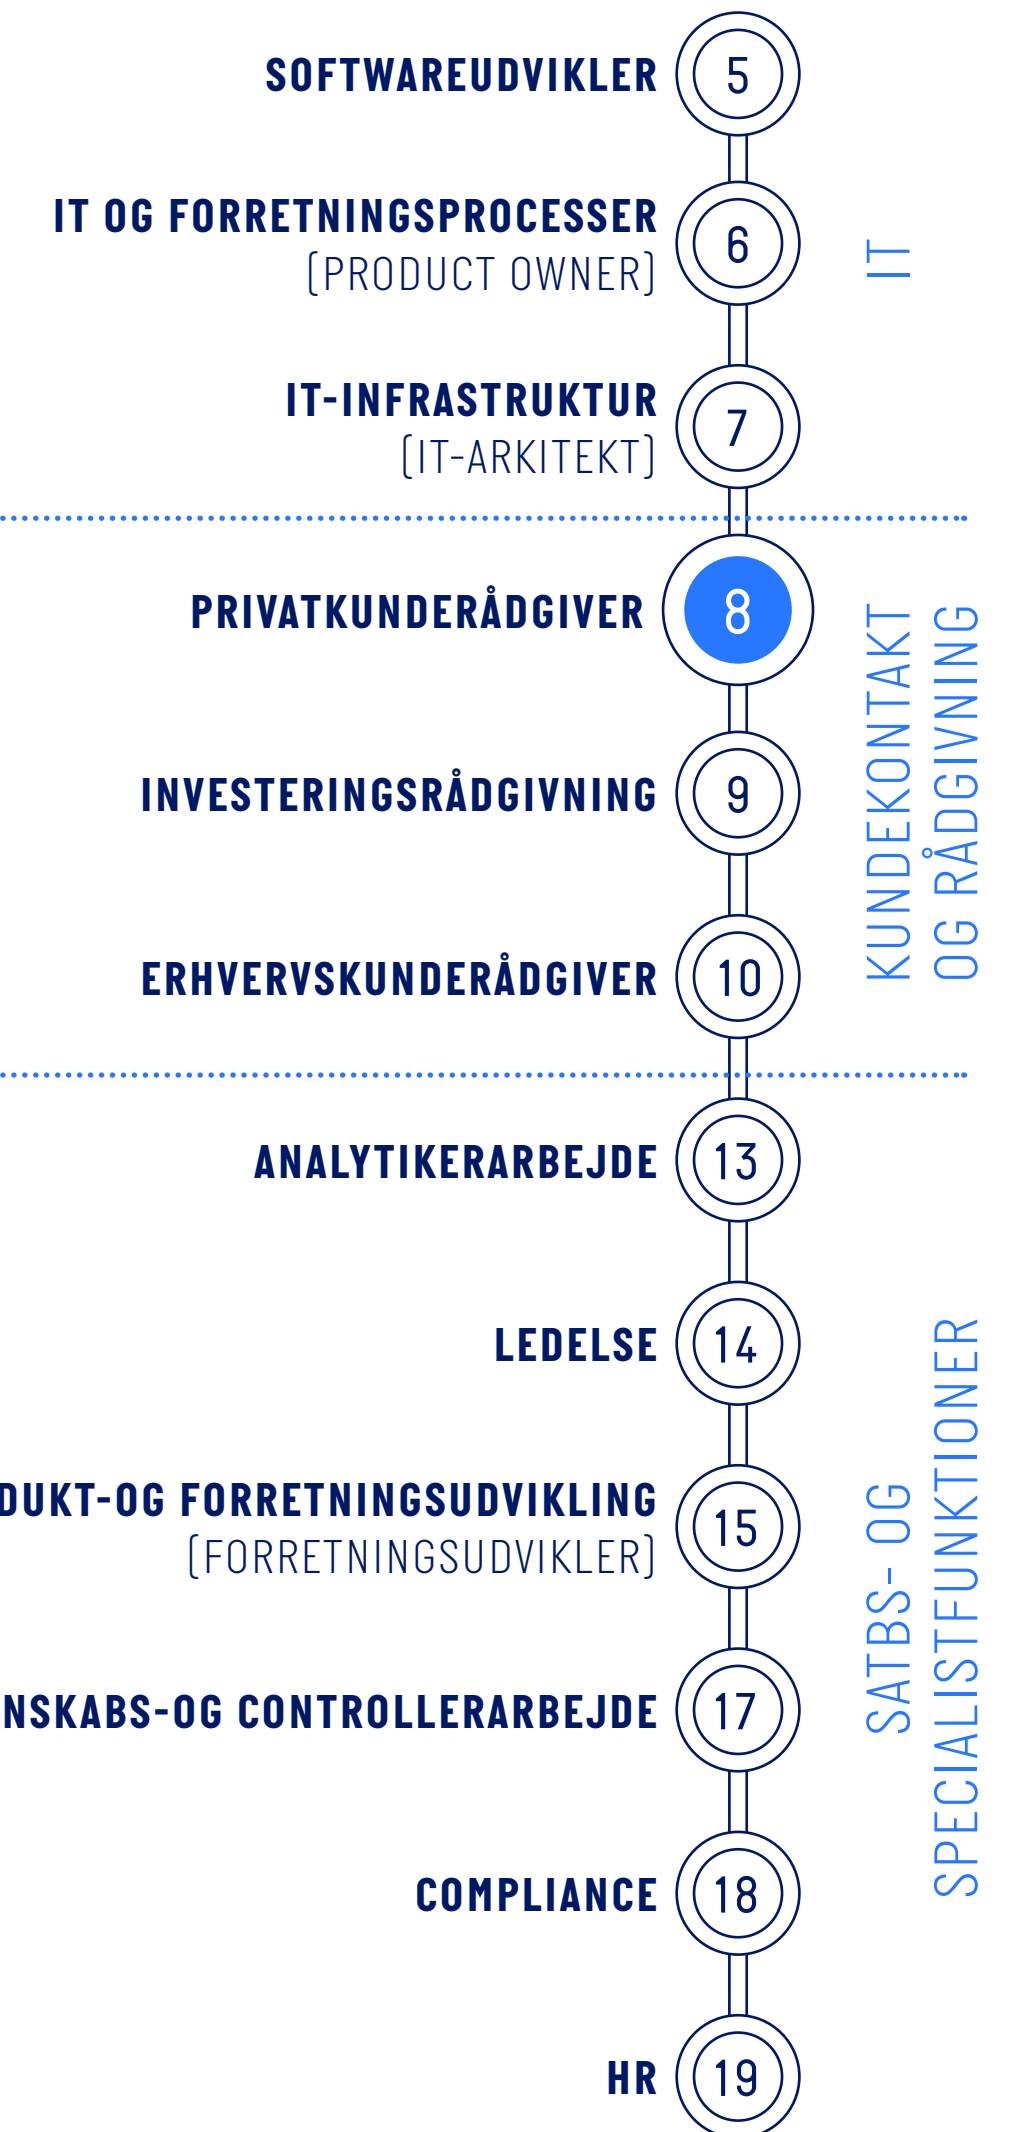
SOFTWAREUDVIKLER 5

IT OG FORRETNINGSPROCESSER
(PRODUCT OWNER) 6

IT-INFRASTRUKTUR
(IT-ARKITEKT) 7

IT

PRIVATKUNDERÅDGIVER 8

INVESTERINGSRÅDGIVNING 9

ERHVERVSKUNDERÅDGIVER 10

KUNDEKONTAKT OG RÅDGIVNING

ANALYTIKERARBEJDE 13

LEDELSE 14

DUKT-OG FORRETNINGSUDVIKLING
(FORRETNINGSUDVIKLER) 15

NSKABS-OG CONTROLLERARBEJDE 17

COMPLIANCE 18

HR 19

SATBS- OG SPECIALISTFUNKTIONER